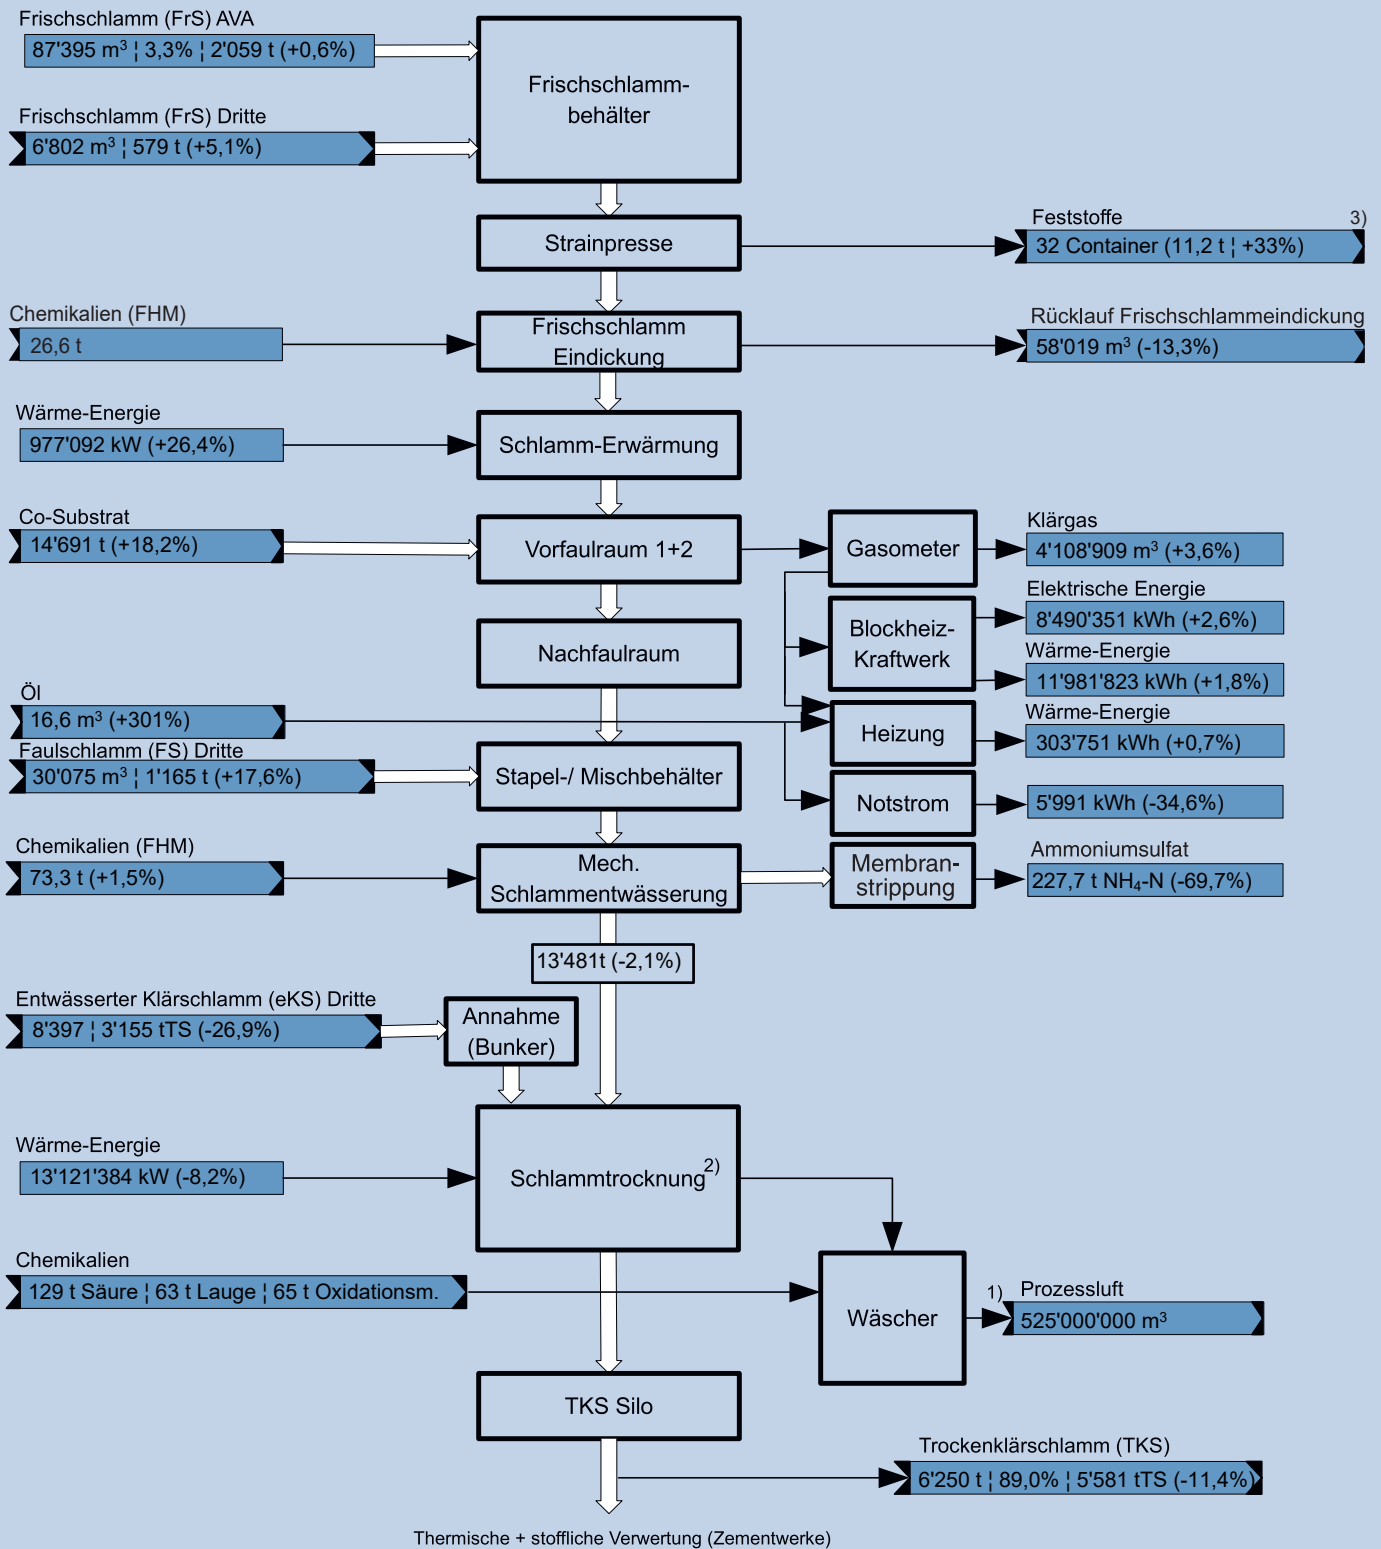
Frischschlamm (FrS) AVA
87'395 m³ ¦ 3,3% ¦ 2'059 t (+0,6%)

Frischschlamm (FrS) Dritte
6'802 m³ ¦ 579 t (+5,1%)

Frischschlamm-behälter

Strainpresse

Feststoffe 3)
32 Container (11,2 t ¦ +33%)

Chemikalien (FHM)
26,6 t

Frischschlamm Eindickung

Rücklauf Frischschlammeindickung
58'019 m³ (-13,3%)

Wärme-Energie
977'092 kW (+26,4%)

Schlamm-Erwärmung

Co-Substrat
14'691 t (+18,2%)

Vorfaulraum 1+2

Gasometer

Klärgas
4'108'909 m³ (+3,6%)

Elektrische Energie
8'490'351 kWh (+2,6%)

Blockheiz-Kraftwerk

Wärme-Energie
11'981'823 kWh (+1,8%)

Nachfaulraum

Öl
16,6 m³ (+301%)

Heizung

Wärme-Energie
303'751 kWh (+0,7%)

Faulschlamm (FS) Dritte
30'075 m³ ¦ 1'165 t (+17,6%)

Stapel-/ Mischbehälter

Notstrom

5'991 kWh (-34,6%)

Chemikalien (FHM)
73,3 t (+1,5%)

Mech. Schlammentwässerung

Membran-strippung

Ammoniumsulfat
227,7 t $NH_4$-N (-69,7%)

13'481t (-2,1%)

Entwässerter Klärschlamm (eKS) Dritte
8'397 ¦ 3'155 tTS (-26,9%)

Annahme (Bunker)

Wärme-Energie
13'121'384 kW (-8,2%)

Schlammtrocknung$^{2)}$

Chemikalien
129 t Säure ¦ 63 t Lauge ¦ 65 t Oxidationsm.

Wäscher

1) Prozessluft
525'000'000 m³

TKS Silo

Trockenklärschlamm (TKS)
6'250 t ¦ 89,0% ¦ 5'581 tTS (-11,4%)

Thermische + stoffliche Verwertung (Zementwerke)